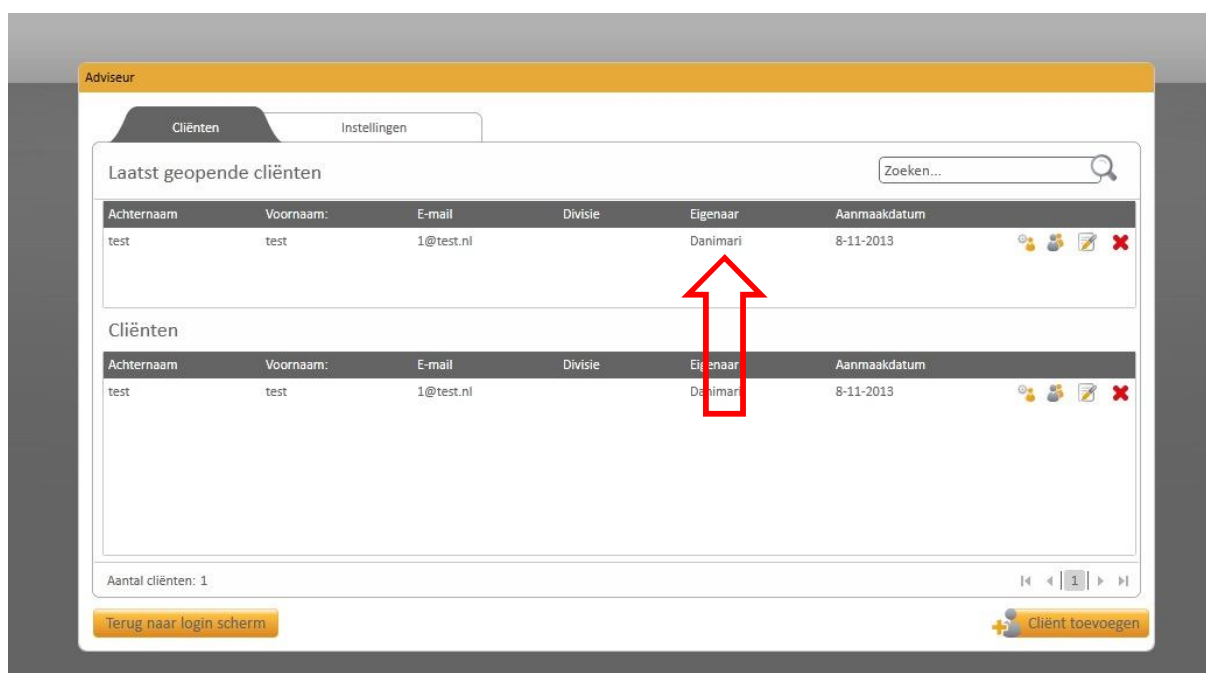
Adviseur

Cliënten | Instellingen

Laatst geopende cliënten

Zoeken...

| Achternaam | Voornaam: | E-mail | Divisie | Eigenaar | Aanmaakdatum |
|---|---|---|---|---|---|
| test | test | 1@test.nl | | Danimari | 8-11-2013 |

Cliënten

| Achternaam | Voornaam: | E-mail | Divisie | Eigenaar | Aanmaakdatum |
|---|---|---|---|---|---|
| test | test | 1@test.nl | | Danimari | 8-11-2013 |

Aantal cliënten: 1

1

Terug naar login scherm

Cliënt toevoegen